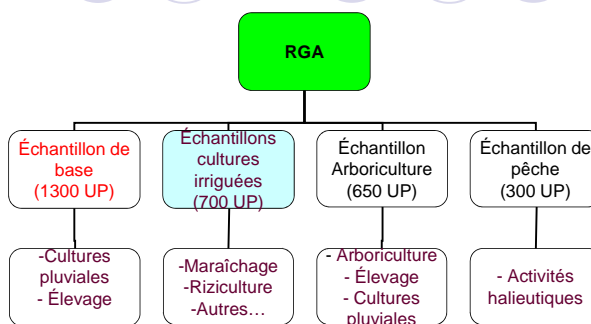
RGA

Échantillon de base (1300 UP)

Échantillons cultures irriguées (700 UP)

Échantillon Arboriculture (650 UP)

Échantillon de pêche (300 UP)

-Cultures pluviales
- Élevage

-Maraîchage
-Riziculture
-Autres…

- Arboriculture
- Élevage
- Cultures pluviales

- Activités halieutiques